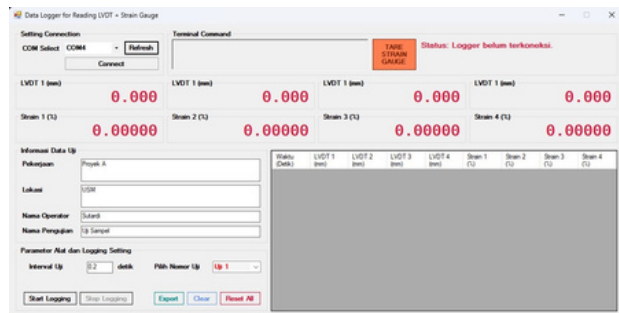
Data Logger for Reading LVDT + Strain Gauge

Setting Connection

COM Select COM4 Refresh

Connect

Terminal Command

TARE STRAIN GAUGE

Status: Logger belum terkoneksi.

LVDT 1 (mm)

0.000

LVDT 1 (mm)

0.000

LVDT 1 (mm)

0.000

LVDT 1 (mm)

0.000

Strain 1 (%)

0.00000

Strain 2 (%)

0.00000

Strain 3 (%)

0.00000

Strain 4 (%)

0.00000

Informasi Data Uji

Pekerjaan Proyek A

Lokasi USM

Nama Operator Sutardi

Nama Pengujian Uji Sampel

Parameter Alat dan Logging Setting

Interval Uji 0.2 detik

Pilih Nomor Uji Uji 1

Start Logging Stop Logging

Export Clear Reset All

| Waktu (Detik) | LVDT 1 (mm) | LVDT 2 (mm) | LVDT 3 (mm) | LVDT 4 (mm) | Strain 1 (%) | Strain 2 (%) | Strain 3 (%) | Strain 4 (%) |
|---|---|---|---|---|---|---|---|---|